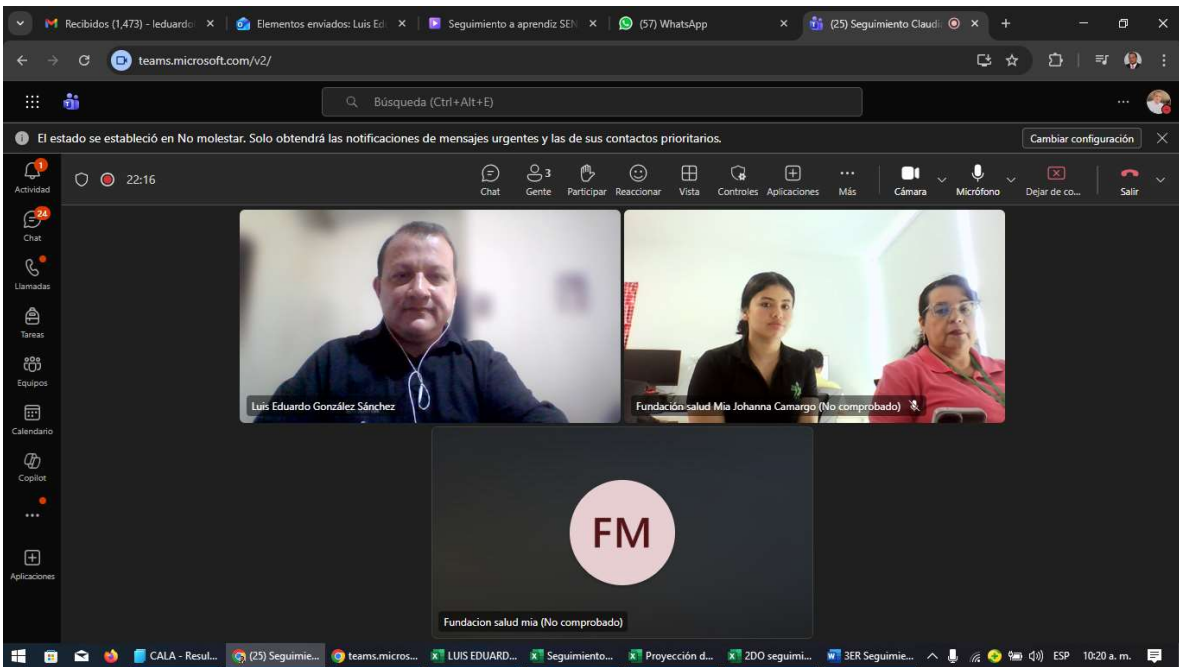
Recibidos (1,473) - leduardo ×
Elementos enviados: Luis Ed ×
Seguimiento a aprendiz SEN ×
(57) WhatsApp ×
(25) Seguimiento Claudi ×
teams.microsoft.com/v2/
Búsqueda (Ctrl+Alt+E)
El estado se estableció en No molestar. Solo obtendrá las notificaciones de mensajes urgentes y las de sus contactos prioritarios.
Cambiar configuración
1
Actividad
24
Chat
Llamadas
Tareas
Equipos
Calendario
Copilot
...
Aplicaciones
22:16
Chat
3
Gente
Participar
Reaccionar
Vista
Controles
Aplicaciones
Más
Cámara
Micrófono
Dejar de co...
Salir
Luis Eduardo González Sánchez
Fundación salud Mia Johanna Camargo (No comprobado)
FM
Fundacion salud mia (No comprobado)
CALA - Resul...
(25) Seguimie...
teams.micros...
LUIS EDUARD...
Seguimiento...
Proyección d...
2DO seguimi...
3ER Seguimie...
ESP
10:20 a. m.